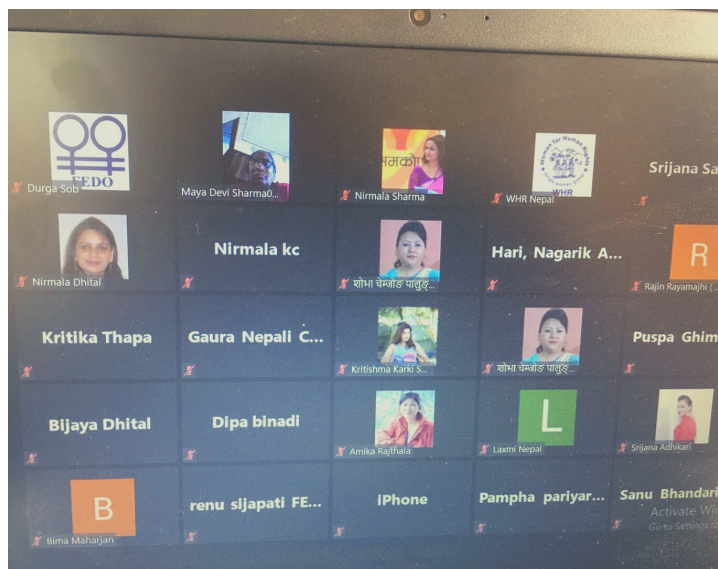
FEDO
Durga Sob

Maya Devi Sharma0...

समको
Nirmala Sharma

Women for Human Rights
WHR
WHR Nepal

Srijana Sa

Nirmala Dhital

Nirmala kc

शोभा चेम्जोङ पालुङ्...

Hari, Nagarik A...

R
Rajin Rayamajhi (...

Kritika Thapa

Gaura Nepali C...

Kritishma Karki S...

शोभा चेम्जोङ पालुङ्...

Puspa Ghim

Bijaya Dhital

Dipa binadi

Amika Rajthala

L
Laxmi Nepal

Srijana Adhikari

B
Bima Maharjan

renu sijapati FE...

iPhone

Pampha pariyar...

Sanu Bhandari

Activate Wi
Go to Settings to